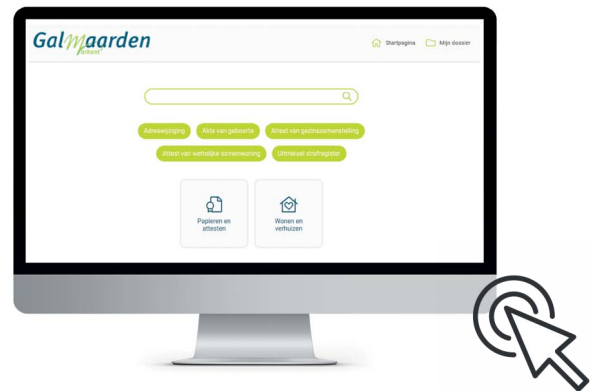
Galmaarden
onkoot

Startpagina Mijn dossier

Adreswijziging Akte van geboorte Attest van gezinssamenstelling

Attest van wettelijke samenwoning Uittreksel strafregister

Papieren en attesten

Wonen en verhuizen